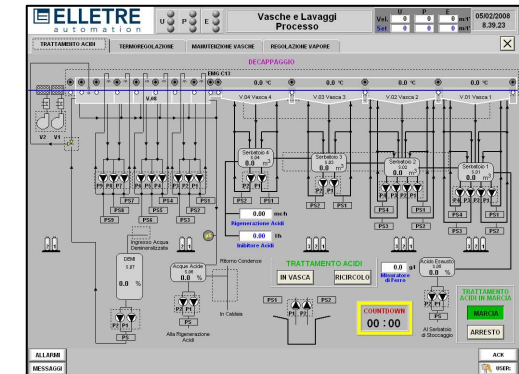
ELLETRE
automation

U P E

Vasche e Lavaggi
Processo

| | U | P | E | |
|---|---|---|---|---|
| Vel. | 0 | 0 | 0 | m/t |
| Set | 0 | 0 | 0 | m/t |

05/02/2008
8.39.23

TRATTAMENTO ACIDI | TERMOREGOLAZIONE | MANUTENZIONE VASCHE | REGOLAZIONE VAPORE

DECAPPAGGIO

EMG C13

0.0 °C 0.0 °C 0.0 °C 0.0 °C

V.04 Vasca 4 V.03 Vasca 3 V.02 Vasca 2 V.01 Vasca 1

V.46

V2 V1

Serbatoio 4
0.0 $m^3$

Serbatoio 3
0.0 $m^3$

Serbatoio 2
0.0 $m^3$

Serbatoio 1
0.0 $m^3$

P3 P2 P1 P3 P2 P1 P3 P2 P1 P3 P2 P1

PS7 PS6 PS5 PS4 PS3 PS2 PS1

PS2 PS1 PS4 PS3 PS2 PS1 PS4 PS3 PS2 PS1

PS3 PS3

0.00 mch
Rigenerazione Acidi

0.00 l/h
Inibitore Acidi

Ingresso Acqua Demineralizzata

DEMI
0.0 %

Acqua Acide
0.0 %

Ritorno Condense

In Caldaia

Alla Rigenerazione Acidi

P2 P1 P5

TRATTAMENTO ACIDI

IN VASCA RICIRCOLO

0.0 g/l
Misuratore di Ferro

Acido Esausto
0.0 %

PS5 PS1

P1 P2

COUNTDOWN
00 : 00

Al Serbatoio di Stoccaggio

TRATTAMENTO ACIDI IN MARCIA

MARCIA

ARRESTO

ALLARMI
MESSAGGI

ACK
USER: